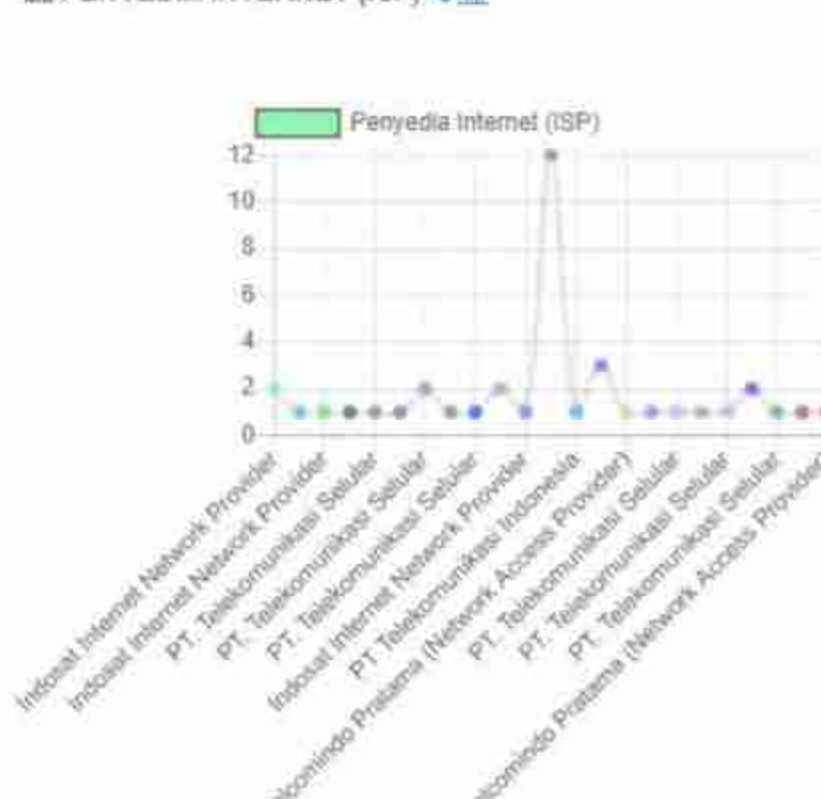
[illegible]

Penyedia Internet (ISP)

12
10
8
6
4
2
0

Indosat Internet Network Provider
Indosat Internet Network Provider
PT. Telekomunikasi Selular
PT. Telekomunikasi Selular
PT. Telekomunikasi Selular
Indosat Internet Network Provider
PT. Telekomunikasi Indonesia
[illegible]comindo Pratama (Network Access Provider)
PT. Telekomunikasi Selular
PT. Telekomunikasi Selular
PT. Telekomunikasi Selular
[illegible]comindo Pratama (Network Access Provide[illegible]